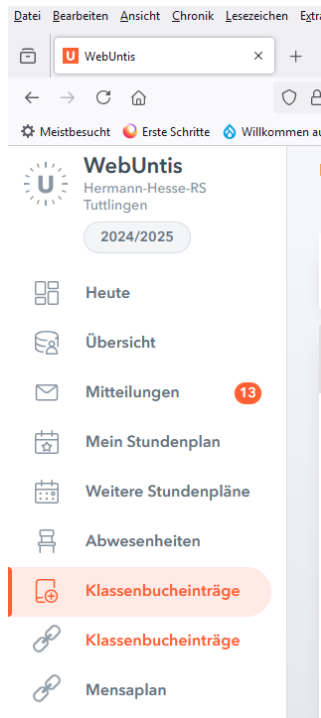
Datei Bearbeiten Ansicht Chronik Lesezeichen Extra

WebUntis ×

Meistbesucht Erste Schritte Willkommen a

WebUntis
Hermann-Hesse-RS Tuttlingen

2024/2025

Heute

Übersicht

Mitteilungen 13

Mein Stundenplan

Weitere Stundenpläne

Abwesenheiten

Klassenbucheinträge

Klassenbucheinträge

Mensaplan